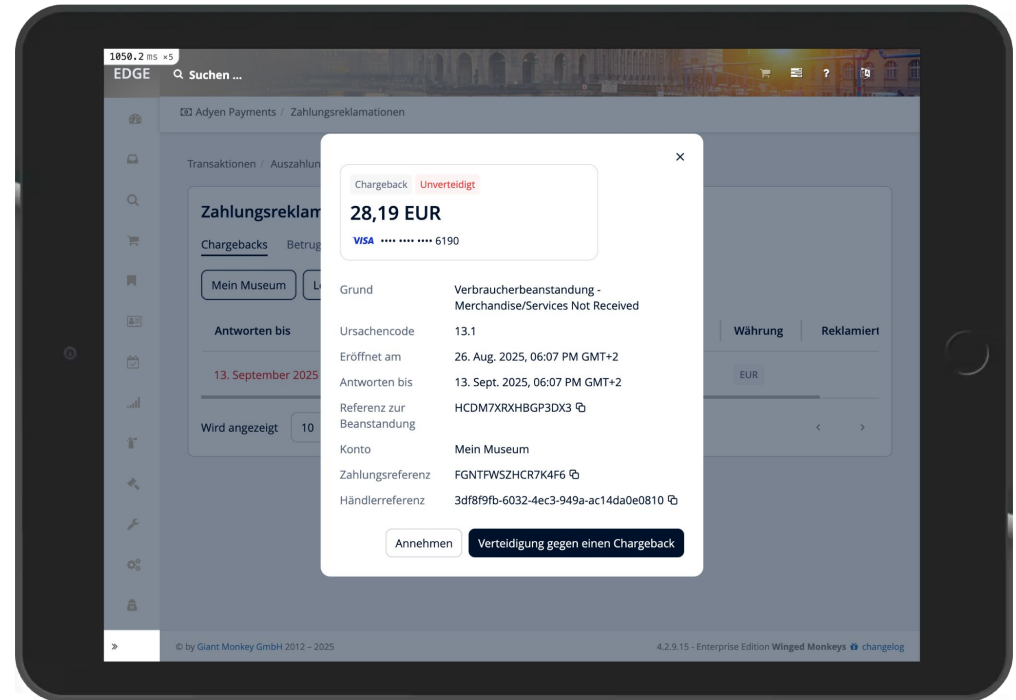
1050.2 ms ×5
EDGE
Suchen ...
?

Adyen Payments / Zahlungsreklamationen

Transaktionen / Auszahlun

Zahlungsreklam

Chargebacks Betrug

Mein Museum

Antworten bis

13. September 2025

Wird angezeigt 10

Währung Reklamiert

EUR

Chargeback Unverteidigt
28,19 EUR
VISA •••• •••• •••• 6190

| | |
|---|---|
| Grund | Verbraucherbeanstandung - Merchandise/Services Not Received |
| Ursachencode | 13.1 |
| Eröffnet am | 26. Aug. 2025, 06:07 PM GMT+2 |
| Antworten bis | 13. Sept. 2025, 06:07 PM GMT+2 |
| Referenz zur Beanstandung | HCDM7XRXHBGP3DX3 |
| Konto | Mein Museum |
| Zahlungsreferenz | FGNTFWSZHCR7K4F6 |
| Händlerreferenz | 3df8f9fb-6032-4ec3-949a-ac14da0e0810 |

Annehmen
Verteidigung gegen einen Chargeback

»
© by Giant Monkey GmbH 2012 – 2025
4.2.9.15 - Enterprise Edition Winged Monkeys changelog